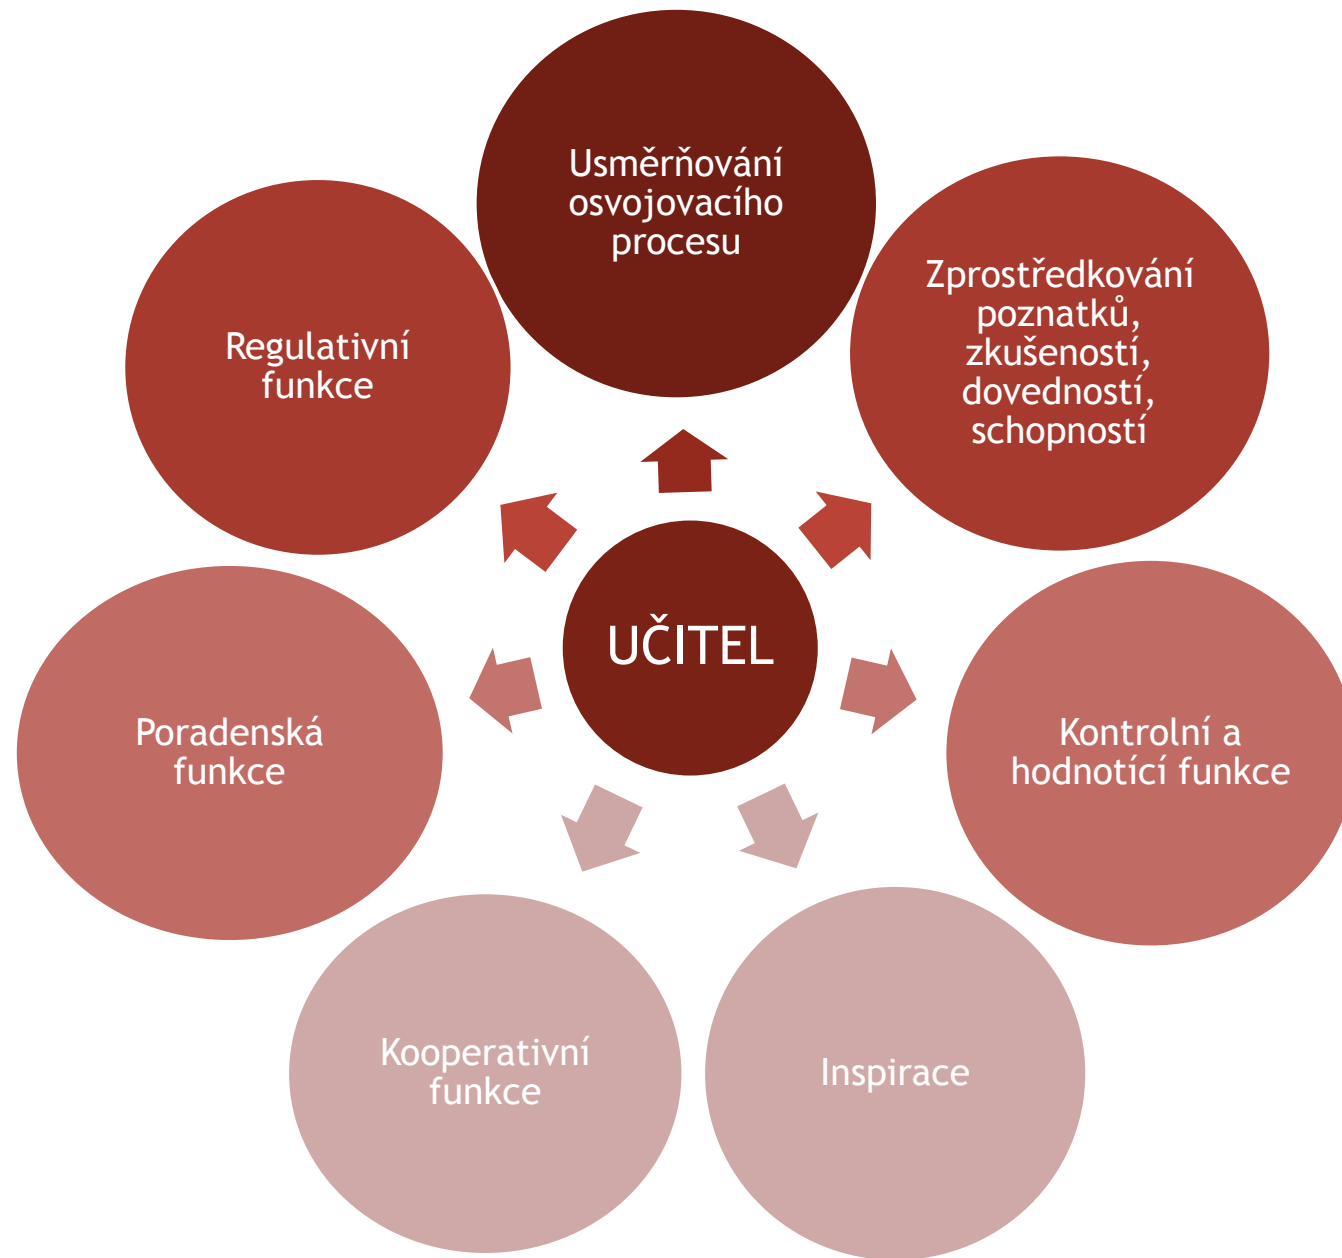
Usměrňování osvojovacího procesu

Zprostředkování poznatků, zkušeností, dovedností, schopností

Regulativní funkce

UČITEL

Poradenská funkce

Kontrolní a hodnotící funkce

Kooperativní funkce

Inspirace